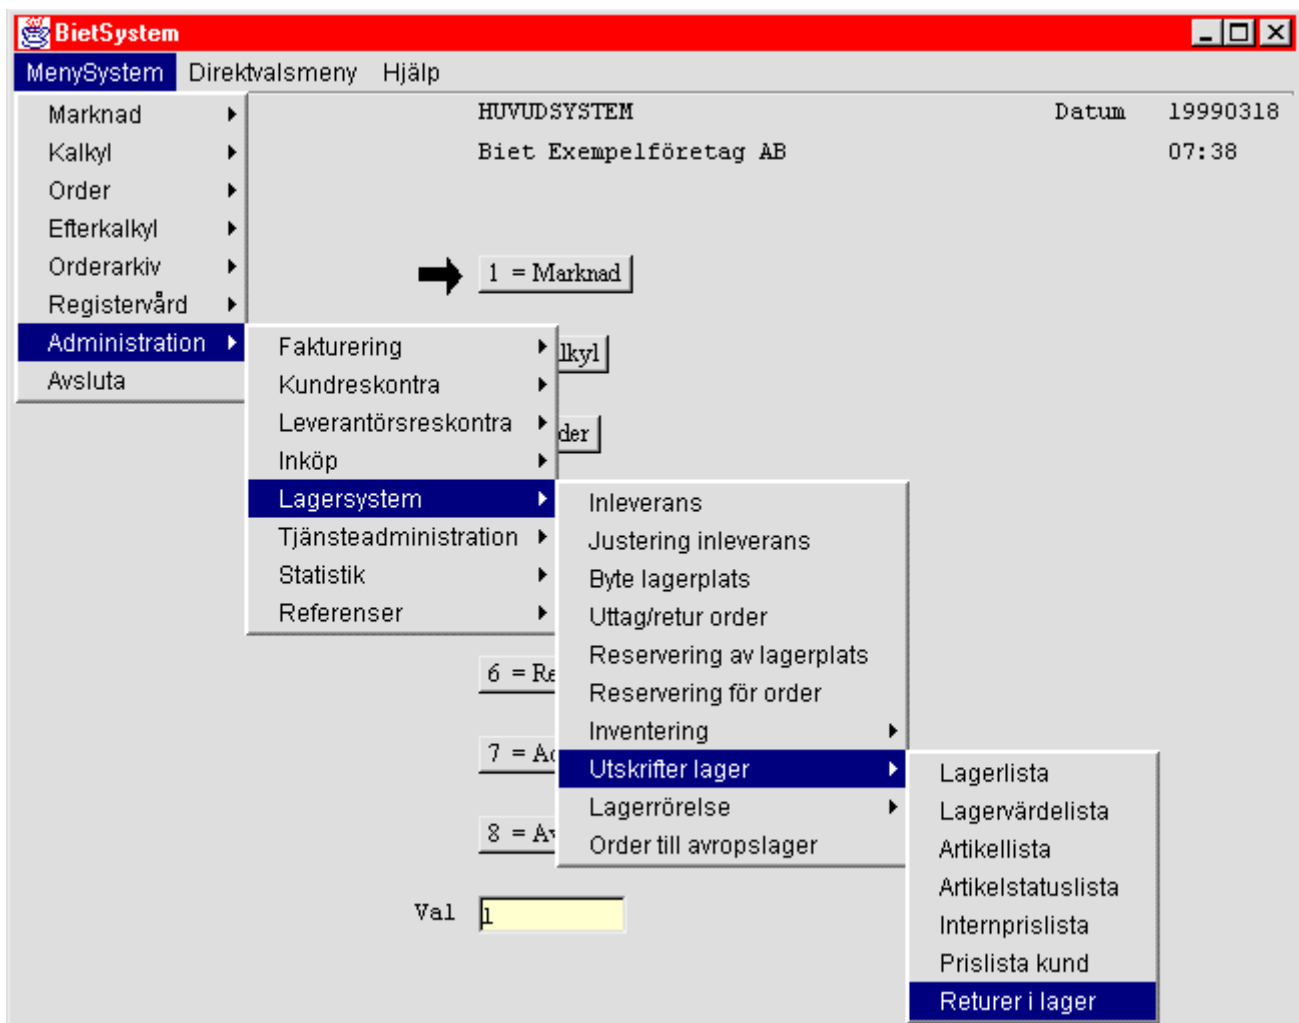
BietSystem

MenySystem Direktvalsmeny Hjälp

Marknad
Kalkyl
Order
Efterkalkyl
Orderarkiv
Registervård
Administration
Avsluta

HUVUDSYSTEM Datum 19990318
Biet Exempelföretag AB 07:38

1 = Marknad
lkyl
der

Fakturering
Kundreskontra
Leverantörsreskontra
Inköp
Lagersystem
Tjänsteadministration
Statistik
Referenser

Inleverans
Justering inleverans
Byte lagerplats
Uttag/retur order
Reservering av lagerplats
Reservering för order
Inventering
Utskrifter lager
Lagerrörelse
Order till avropslager

6 = Re
7 = Ad
8 = Av

Lagerlista
Lagervärdelista
Artikellista
Artikelstatuslista
Internprislista
Prislista kund
Returer i lager

Val 1